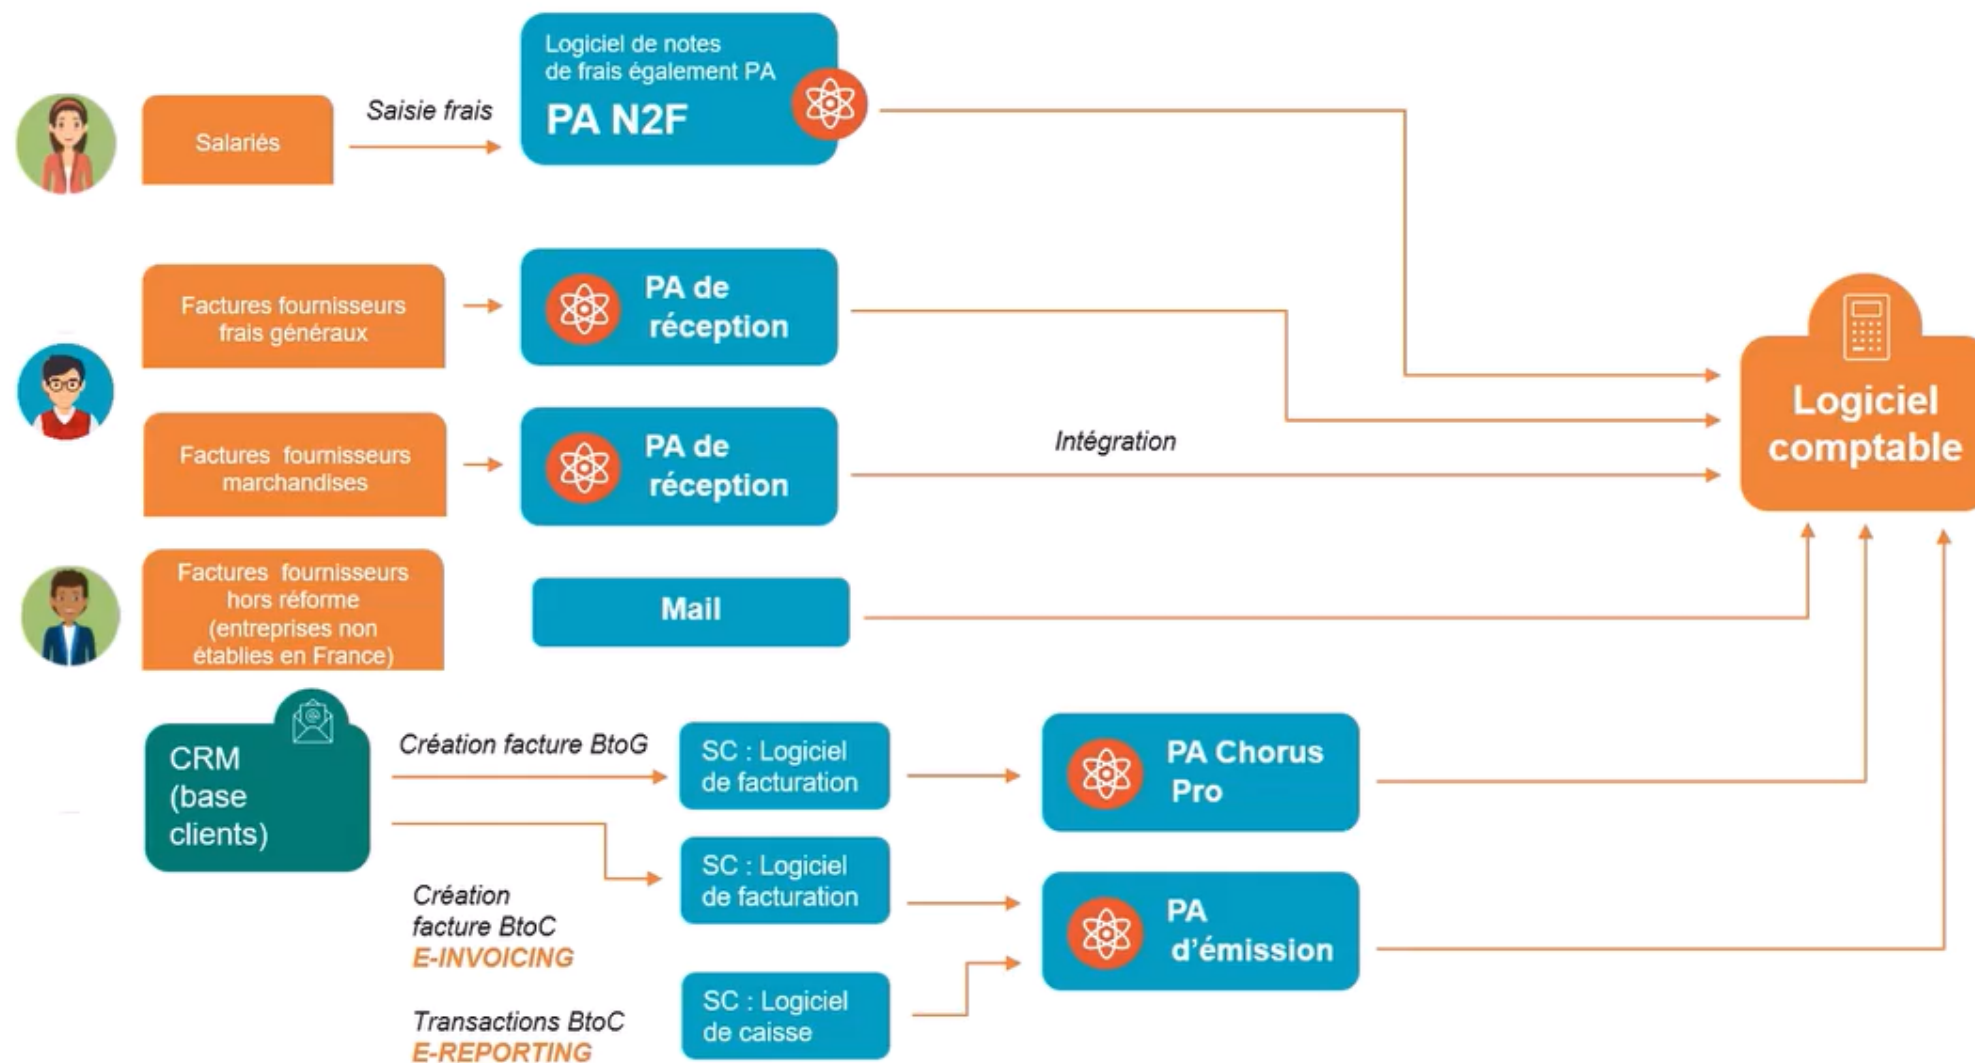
Salariés

Saisie frais

Logiciel de notes de frais également PA
PA N2F

Factures fournisseurs frais généraux

PA de réception

Factures fournisseurs marchandises

PA de réception

Intégration

Logiciel comptable

Factures fournisseurs hors réforme (entreprises non établies en France)

Mail

CRM (base clients)

Création facture BtoG

SC : Logiciel de facturation

PA Chorus Pro

SC : Logiciel de facturation

Création facture BtoC
E-INVOICING

PA d'émission

Transactions BtoC
E-REPORTING

SC : Logiciel de caisse